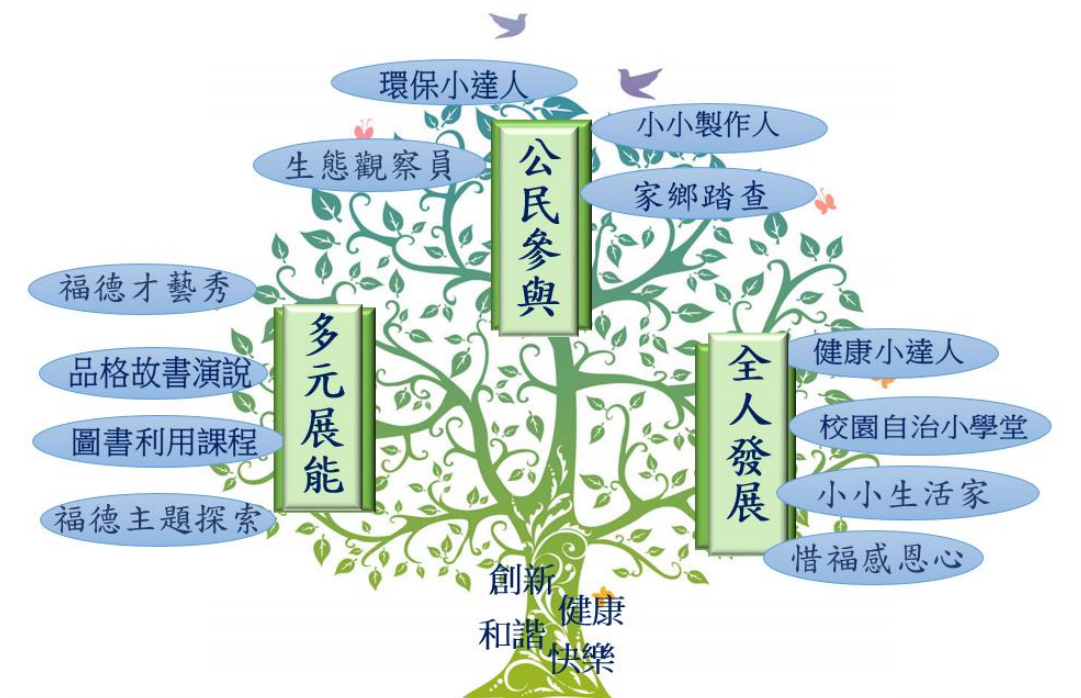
環保小達人

小小製作人

生態觀察員

公民參與

家鄉踏查

福德才藝秀

多元展能

品格故書演說

圖書利用課程

福德主題探索

全人發展

健康小達人

校園自治小學堂

小小生活家

惜福感恩心

創新

健康

和諧

快樂